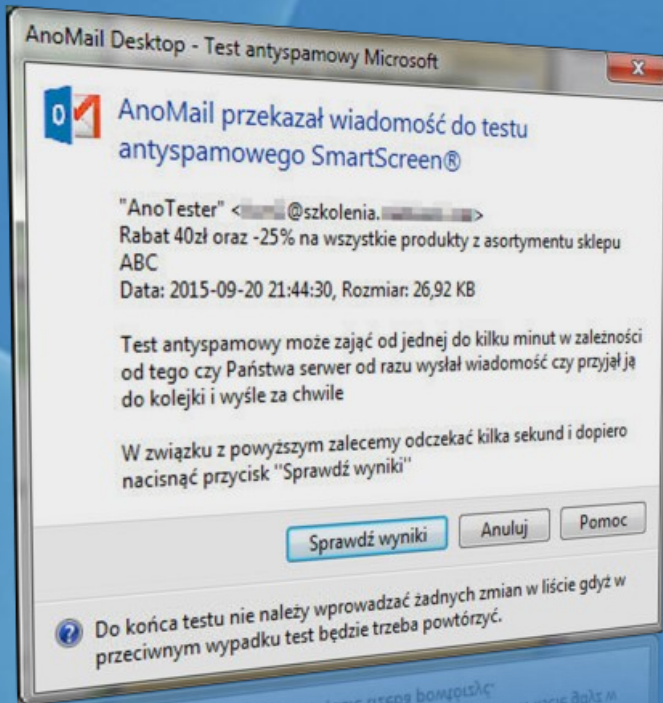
AnoMail Desktop - Test antyspamowy Microsoft

AnoMail przekazał wiadomość do testu antyspamowego SmartScreen®

"AnoTester" <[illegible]@szkolenia.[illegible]>
Rabat 40zł oraz -25% na wszystkie produkty z asortymentu sklepu ABC
Data: 2015-09-20 21:44:30, Rozmiar: 26,92 KB

Test antyspamowy może zająć od jednej do kilku minut w zależności od tego czy Państwa serwer od razu wysłał wiadomość czy przyjął ją do kolejki i wyśle za chwile

W związku z powyższym zalecemy odczekać kilka sekund i dopiero nacisnąć przycisk "Sprawdź wyniki"

Sprawdź wyniki
Anuluj
Pomoc

Do końca testu nie należy wprowadzać żadnych zmian w liście gdyż w przeciwnym wypadku test będzie trzeba powtórzyć.